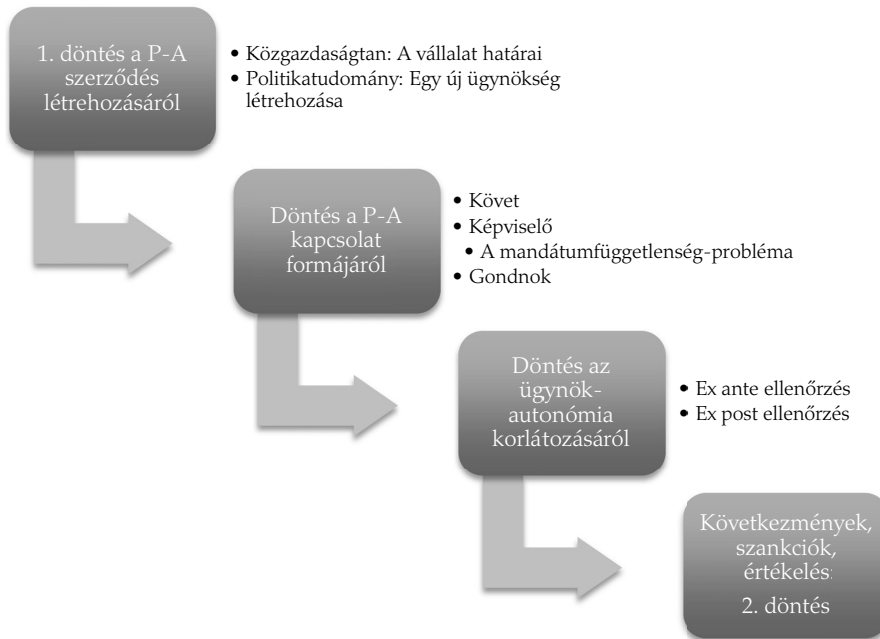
1. döntés a P-A szerződés létrehozásáról

• Közgazdaságtan: A vállalat határai
• Politikatudomány: Egy új ügynökség létrehozása

Döntés a P-A kapcsolat formájáról

• Követ
• Képviselő
• A mandátumfüggetlenség-probléma
• Gondnok

Döntés az ügynök-autonómia korlátozásáról

• Ex ante ellenőrzés
• Ex post ellenőrzés

Következmények, szankciók, értékelés:
2. döntés